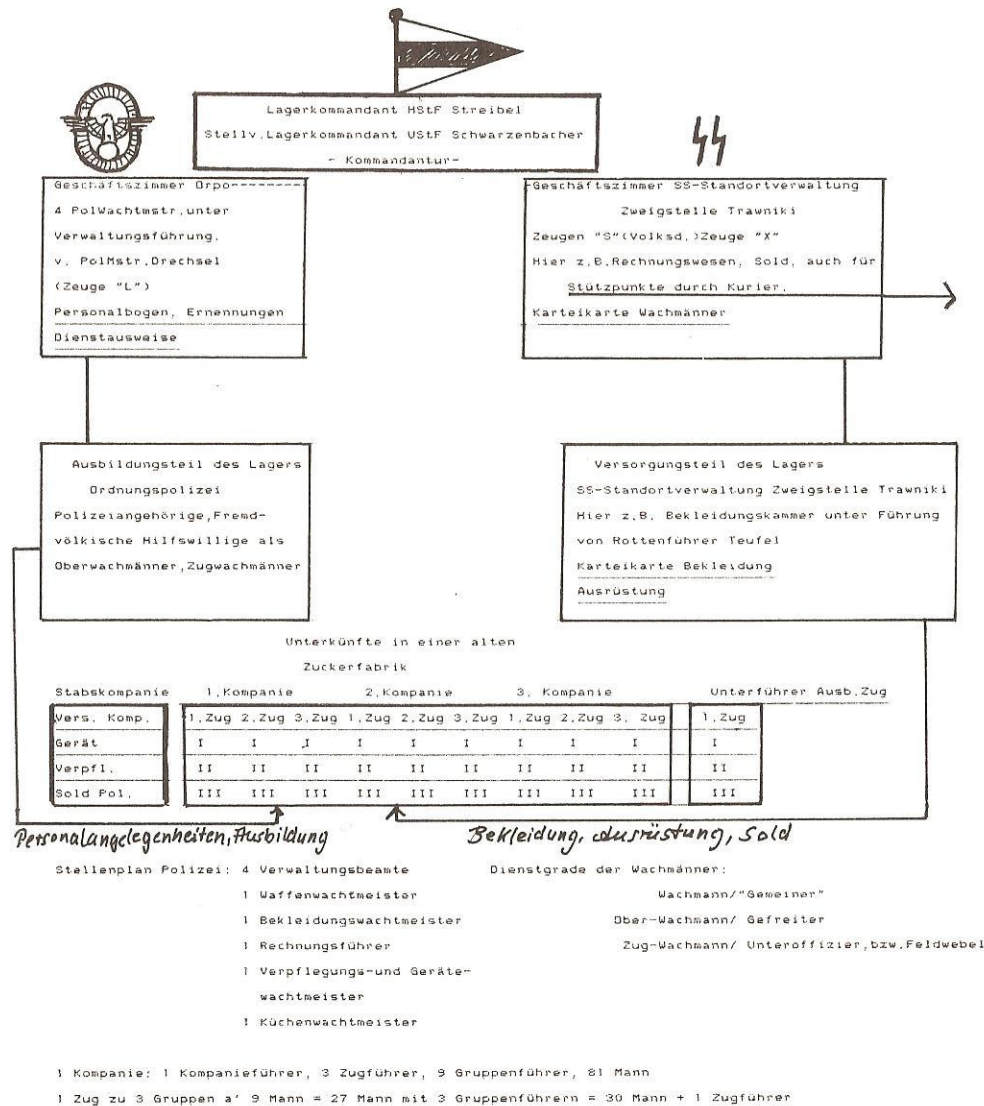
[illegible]

Lagerkommandant HStF Streibel
Stellv.Lagerkommandant UStF Schwarzenbacher
- Kommandantur-

ϟϟ

Geschäftszimmer Orpo
4 PolWachtmstr.unter Verwaltungsführung, v. PolMstr.Drechsel (Zeuge "L")
Personalbogen, Ernennungen
Dienstausweise

Geschäftszimmer SS-Standortverwaltung Zweigstelle Trawniki
Zeugen "S"(Volksd.)Zeuge "X"
Hier z.B.Rechnungswesen, Sold, auch für Stützpunkte durch Kurier.
Karteikarte Wachmänner

Ausbildungsteil des Lagers
Ordnungspolizei
Polizeiangehörige,Fremdvölkische Hilfswillige als Oberwachmänner,Zugwachmänner

Versorgungsteil des Lagers
SS-Standortverwaltung Zweigstelle Trawniki
Hier z.B. Bekleidungskammer unter Führung von Rottenführer Teufel
Karteikarte Bekleidung
Ausrüstung

Unterkünfte in einer alten Zuckerfabrik

| Stabskompanie | 1.Kompanie | | | 2.Kompanie | | | 3. Kompanie | | | Unterführer Ausb.Zug |
|---|---|---|---|---|---|---|---|---|---|---|
| Vers. Komp. | 1.Zug | 2.Zug | 3.Zug | 1.Zug | 2.Zug | 3.Zug | 1.Zug | 2.Zug | 3. Zug | 1.Zug |
| Gerät | I | I | I | I | I | I | I | I | I | I |
| Verpfl. | II | II | II | II | II | II | II | II | II | II |
| Sold Pol. | III | III | III | III | III | III | III | III | III | III |

Personalangelegenheiten,Ausbildung
Bekleidung, Ausrüstung, Sold

Stellenplan Polizei: 4 Verwaltungsbeamte
1 Waffenwachtmeister
1 Bekleidungswachtmeister
1 Rechnungsführer
1 Verpflegungs-und Gerätewachtmeister
1 Küchenwachtmeister

Dienstgrade der Wachmänner:
Wachmann/"Gemeiner"
Ober-Wachmann/ Gefreiter
Zug-Wachmann/ Unteroffizier,bzw.Feldwebel

1 Kompanie: 1 Kompanieführer, 3 Zugführer, 9 Gruppenführer, 81 Mann
1 Zug zu 3 Gruppen a' 9 Mann = 27 Mann mit 3 Gruppenführern = 30 Mann + 1 Zugführer